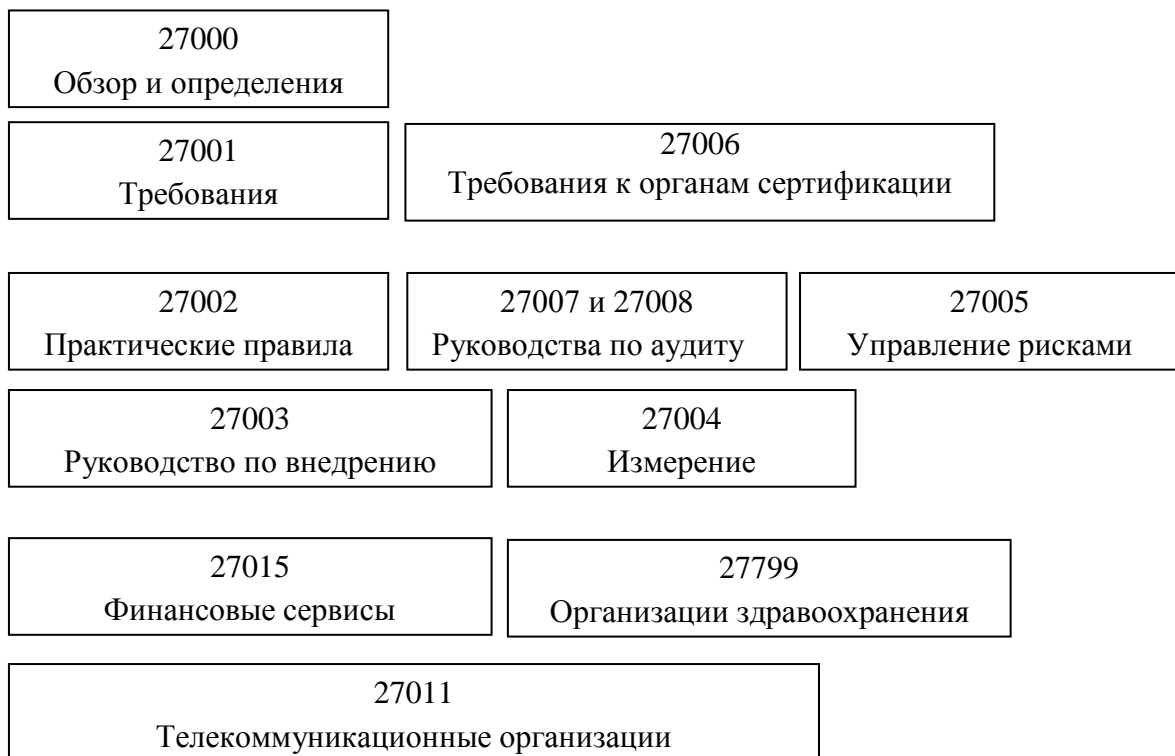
27000
Обзор и определения

27001
Требования

27006
Требования к органам сертификации

27002
Практические правила

27007 и 27008
Руководства по аудиту

27005
Управление рисками

27003
Руководство по внедрению

27004
Измерение

27015
Финансовые сервисы

27799
Организации здравоохранения

27011
Телекоммуникационные организации